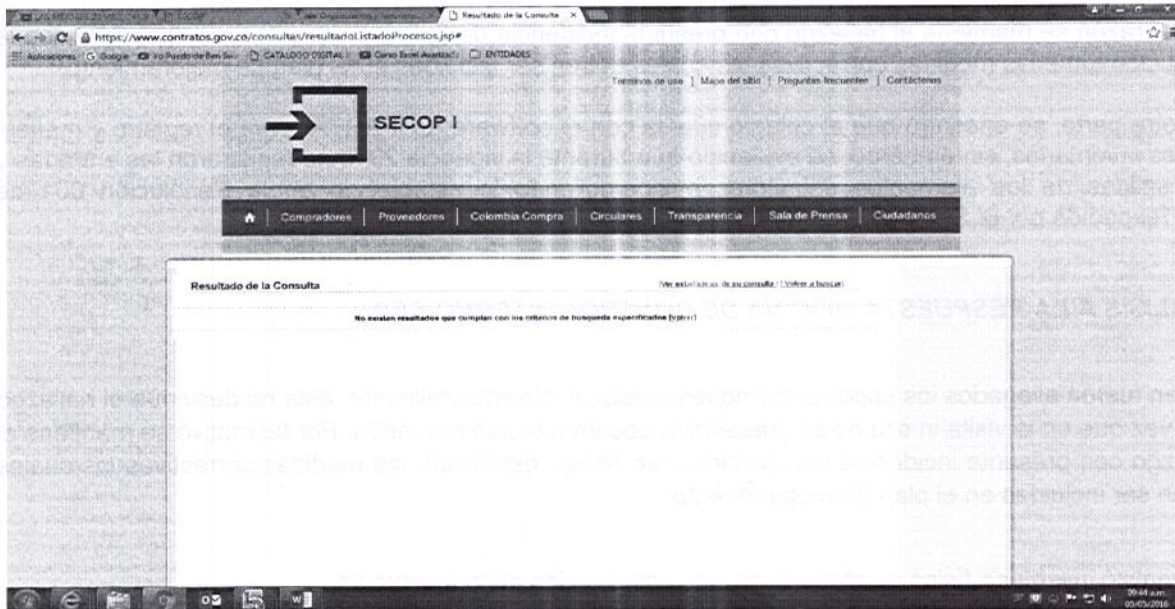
Resultado de la Consulta ×

https://www.contratos.gov.co/consultas/resultadoListadoProcesos.jsp#

Aplicaciones Google Yo Puedo de Ben Seu CATALOGO DIGITAL Curso Excel Avanzado ENTIDADES

Terminos de uso | Mapa del sitio | Preguntas frecuentes | Contáctenos

SECOP I

Compradores | Proveedores | Colombia Compra | Circulares | Transparencia | Sala de Prensa | Ciudadanos

Resultado de la Consulta

[Ver estadisticas de su consulta] [Volver a buscar]

No existen resultados que cumplan con los criterios de busqueda especificados [volver]

09:44 a.m.
05/05/2016